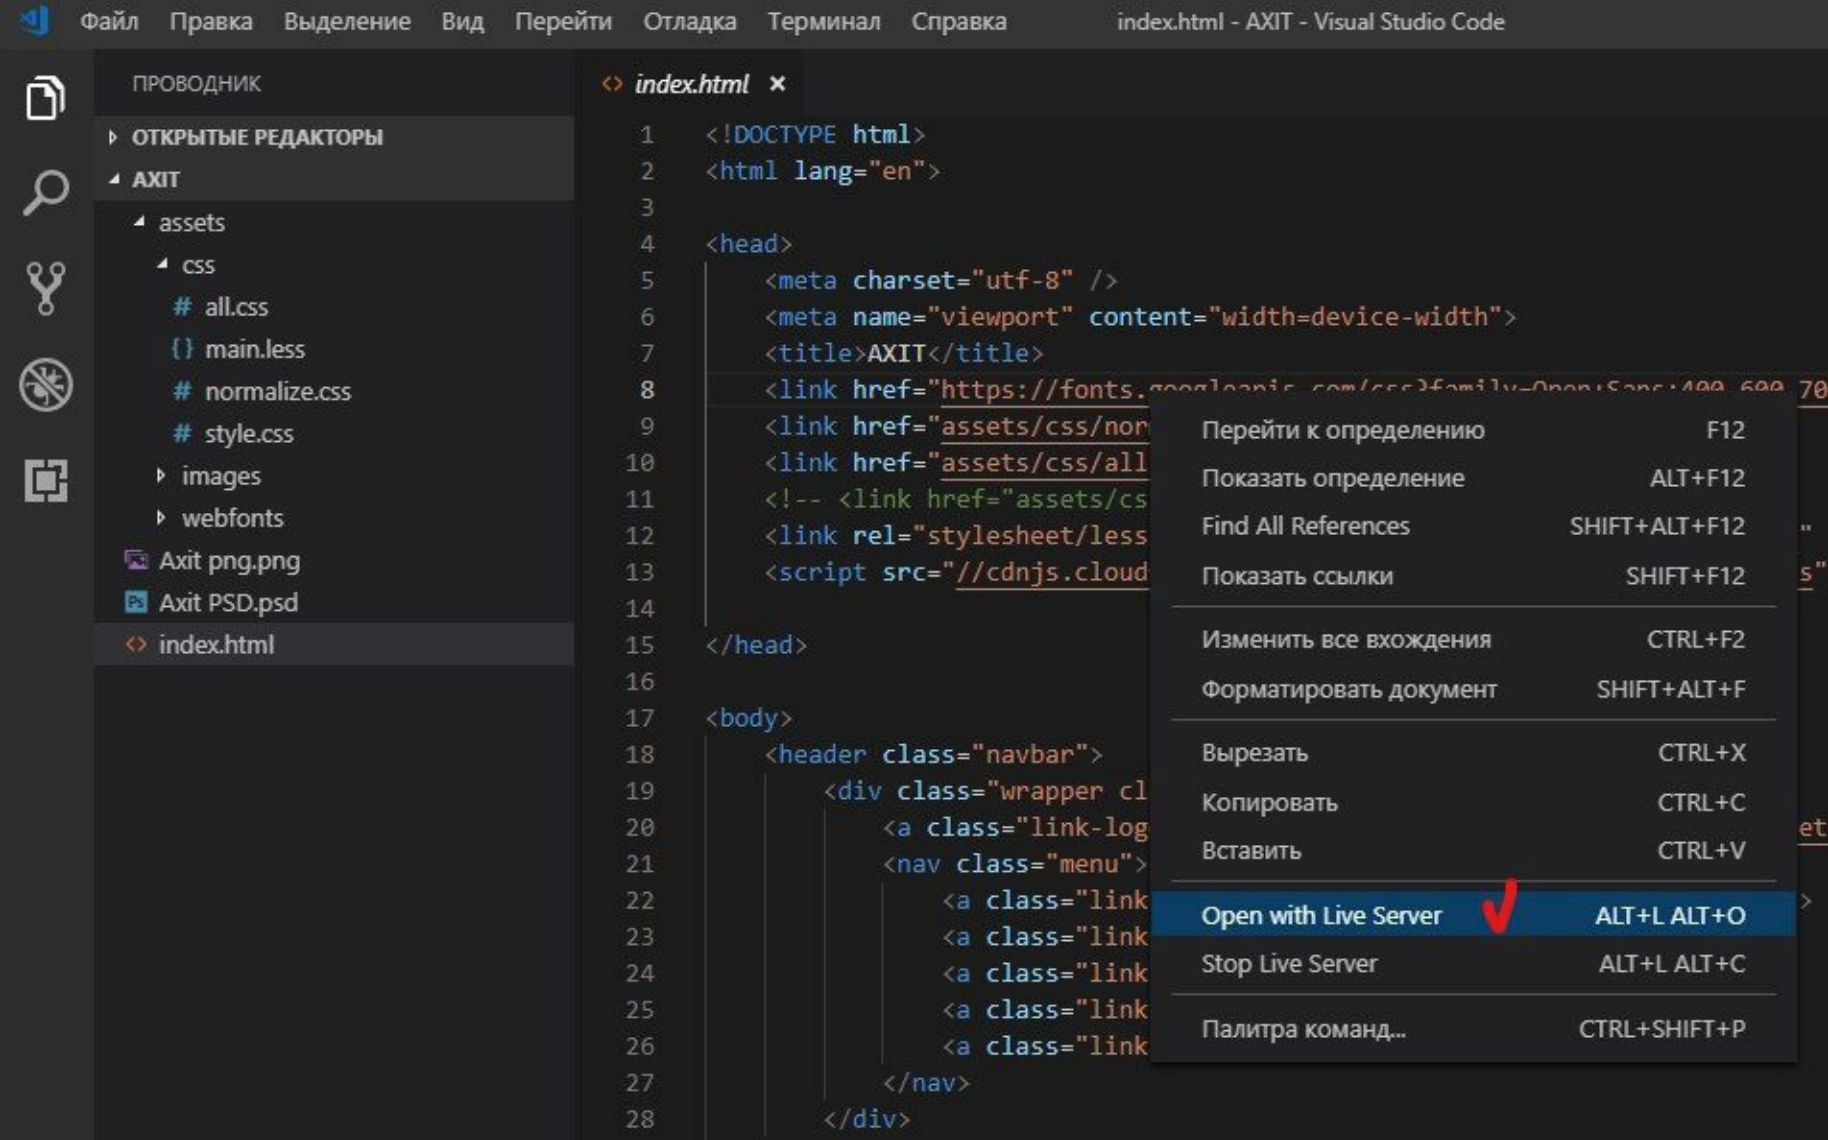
Файл Правка Выделение Вид Перейти Отладка Терминал Справка index.html - AXIT - Visual Studio Code

ПРОВОДНИК
ОТКРЫТЫЕ РЕДАКТОРЫ
AXIT
assets
css
all.css
main.less
normalize.css
style.css
images
webfonts
Axit png.png
Axit PSD.psd
index.html

index.html ×

1 <!DOCTYPE html>
2 <html lang="en">
3
4 <head>
5 <meta charset="utf-8" />
6 <meta name="viewport" content="width=device-width">
7 <title>AXIT</title>
8 <link href="https://fonts.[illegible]
9 <link href="assets/css/nor
10 <link href="assets/css/all
11 <!-- <link href="assets/cs
12 <link rel="stylesheet/less
13 <script src="//cdnjs.cloud
14
15 </head>
16
17 <body>
18 <header class="navbar">
19 <div class="wrapper cl
20 <a class="link-log
21 <nav class="menu">
22 <a class="link
23 <a class="link
24 <a class="link
25 <a class="link
26 <a class="link
27 </nav>
28 </div>

Перейти к определению F12
Показать определение ALT+F12
Find All References SHIFT+ALT+F12
Показать ссылки SHIFT+F12
Изменить все вхождения CTRL+F2
Форматировать документ SHIFT+ALT+F
Вырезать CTRL+X
Копировать CTRL+C
Вставить CTRL+V
Open with Live Server ALT+L ALT+O
Stop Live Server ALT+L ALT+C
Палитра команд... CTRL+SHIFT+P